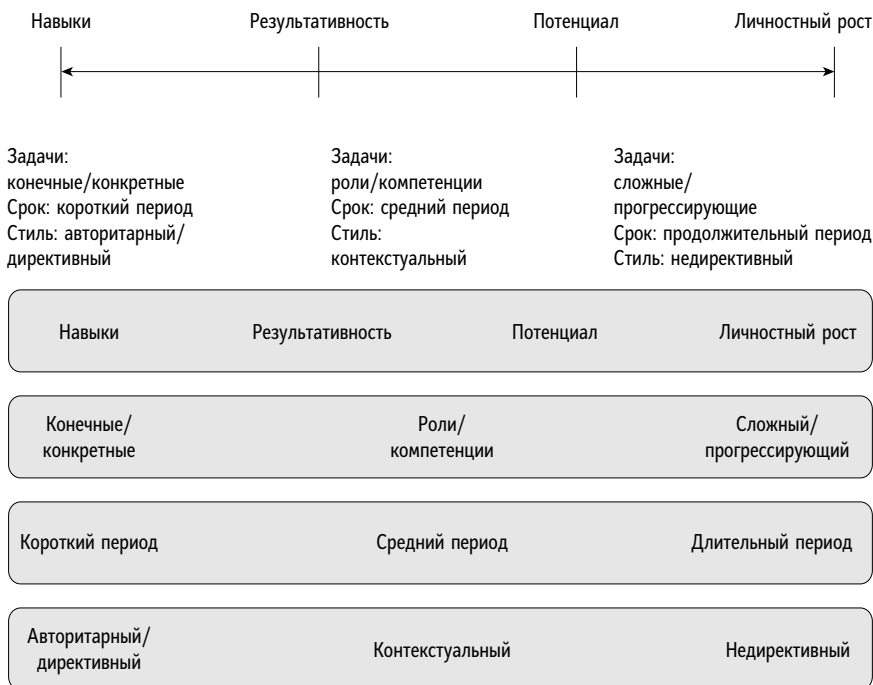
Навыки

Результативность

Потенциал

Личностный рост

Задачи: конечные/конкретные
Срок: короткий период
Стиль: авторитарный/директивный

Задачи: роли/компетенции
Срок: средний период
Стиль: контекстуальный

Задачи: сложные/прогрессирующие
Срок: продолжительный период
Стиль: недирективный

Навыки

Результативность

Потенциал

Личностный рост

Конечные/конкретные

Роли/компетенции

Сложный/прогрессирующий

Короткий период

Средний период

Длительный период

Авторитарный/директивный

Контекстуальный

Недирективный